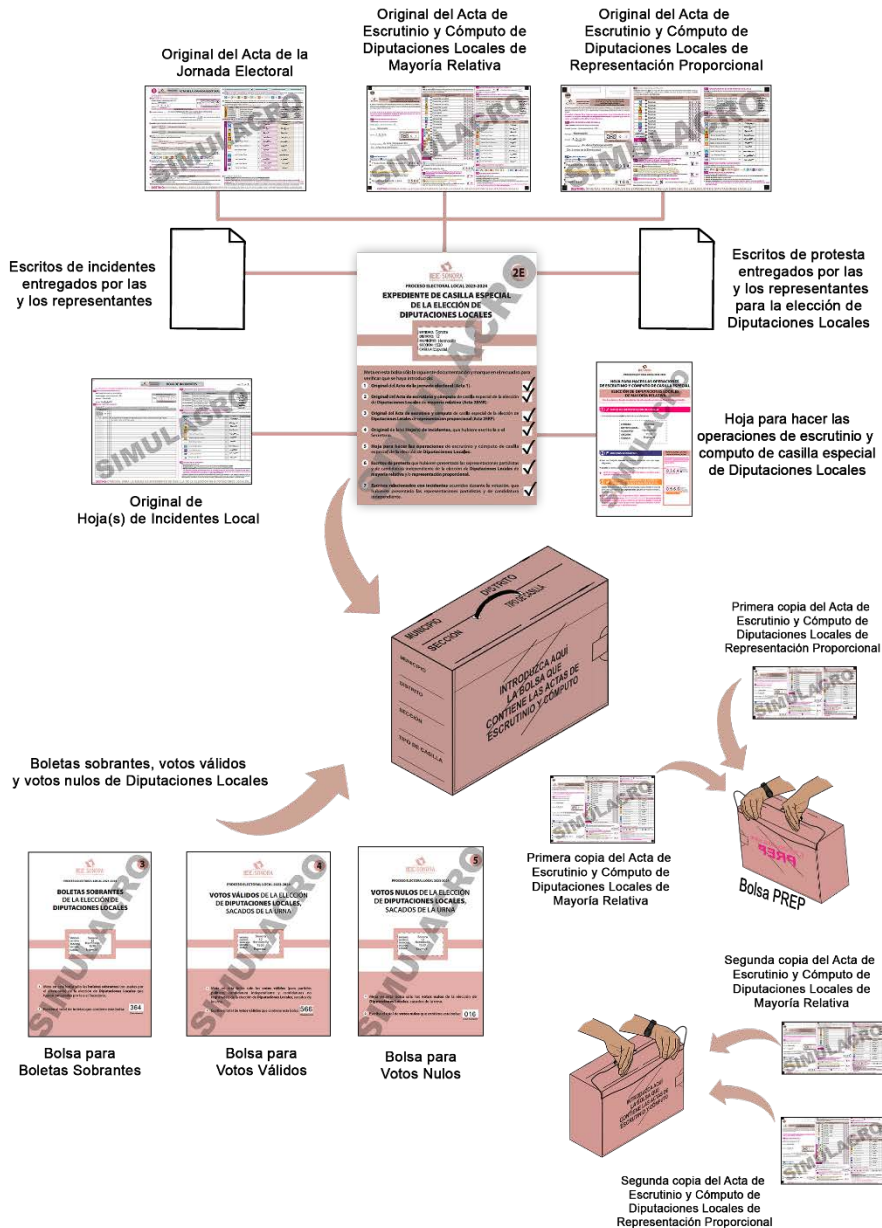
Original del Acta de la Jornada Electoral

Original del Acta de Escrutinio y Cómputo de Diputaciones Locales de Mayoría Relativa

Original del Acta de Escrutinio y Cómputo de Diputaciones Locales de Representación Proporcional

SIMULACRO

Escritos de incidentes entregados por las y los representantes

IEE SONORA

2E

PROCESO ELECTORAL LOCAL 2023-2024

EXPEDIENTE DE CASILLA ESPECIAL DE LA ELECCIÓN DE DIPUTACIONES LOCALES

Escritos de protesta entregados por las y los representantes para la elección de Diputaciones Locales

Hoja para hacer las operaciones de escrutinio y computo de casilla especial de Diputaciones Locales

Original de Hoja(s) de Incidentes Local

MUNICIPIO
SECCIÓN
DISTRITO
TIPO DE CASILLA

INTRODUZCA AQUÍ LA BOLSA QUE CONTIENE LAS ACTAS DE ESCRUTINIO Y CÓMPUTO

Primera copia del Acta de Escrutinio y Cómputo de Diputaciones Locales de Representación Proporcional

Boletas sobrantes, votos válidos y votos nulos de Diputaciones Locales

Primera copia del Acta de Escrutinio y Cómputo de Diputaciones Locales de Mayoría Relativa

PREP

Bolsa PREP

3
BOLETAS SOBRANTES DE LA ELECCIÓN DE DIPUTACIONES LOCALES
364

4
VOTOS VÁLIDOS DE LA ELECCIÓN DE DIPUTACIONES LOCALES, SACADOS DE LA URNA
566

5
VOTOS NULOS DE LA ELECCIÓN DE DIPUTACIONES LOCALES, SACADOS DE LA URNA
016

Bolsa para Boletas Sobrantes

Bolsa para Votos Válidos

Bolsa para Votos Nulos

Segunda copia del Acta de Escrutinio y Cómputo de Diputaciones Locales de Mayoría Relativa

Segunda copia del Acta de Escrutinio y Cómputo de Diputaciones Locales de Representación Proporcional